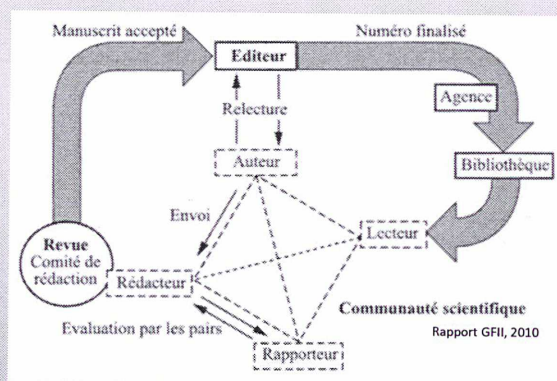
Manuscrit accepté

Editeur

Numéro finalisé

Agence

Relecture

Auteur

Bibliothèque

Envoi

Lecteur

Revue
Comité de rédaction

Rédacteur

Communauté scientifique

Rapport GFII, 2010

Evaluation par les pairs

Rapporteur